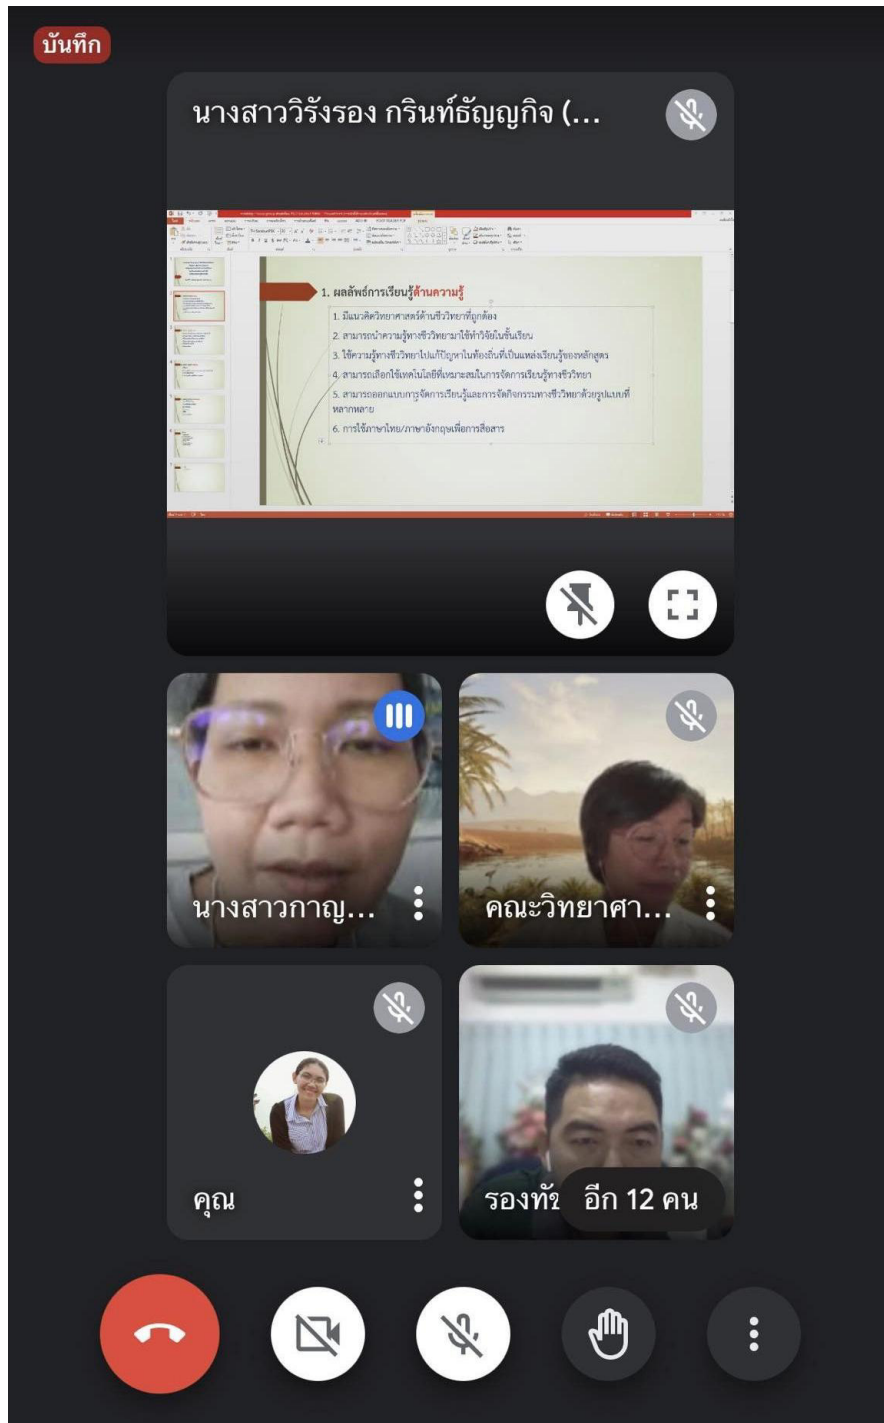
บันทึก

นางสาววิรังรอง กรินท์ธัญญกิจ (...

1. ผลลัพธ์การเรียนรู้ด้านความรู้

1. มีแนวคิดวิทยาศาสตร์ด้านชีววิทยาที่ถูกต้อง

2. สามารถนำความรู้ทางชีววิทยามาใช้ทำวิจัยในชั้นเรียน

3. ใช้ความรู้ทางชีววิทยาไปแก้ปัญหาในท้องถิ่นที่เป็นแหล่งเรียนรู้ของหลักสูตร

4. สามารถเลือกใช้เทคโนโลยีที่เหมาะสมในการจัดการเรียนรู้ทางชีววิทยา

5. สามารถออกแบบการจัดการเรียนรู้และการจัดกิจกรรมทางชีววิทยาด้วยรูปแบบที่หลากหลาย

6. การใช้ภาษาไทย/ภาษาอังกฤษเพื่อการสื่อสาร

นางสาวกาญ...

คณะวิทยาศา...

คุณ

รองทั

อีก 12 คน